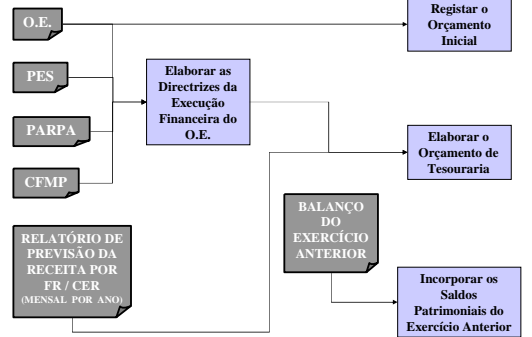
O.E.

PES

PARPA

CFMP

Elaborar as Directrizes da Execução Financeira do O.E.

Registar o Orçamento Inicial

Elaborar o Orçamento de Tesouraria

RELATÓRIO DE PREVISÃO DA RECEITA POR FR / CER (MENSAL POR ANO)

BALANÇO DO EXERCÍCIO ANTERIOR

Incorporar os Saldos Patrimoniais do Exercício Anterior